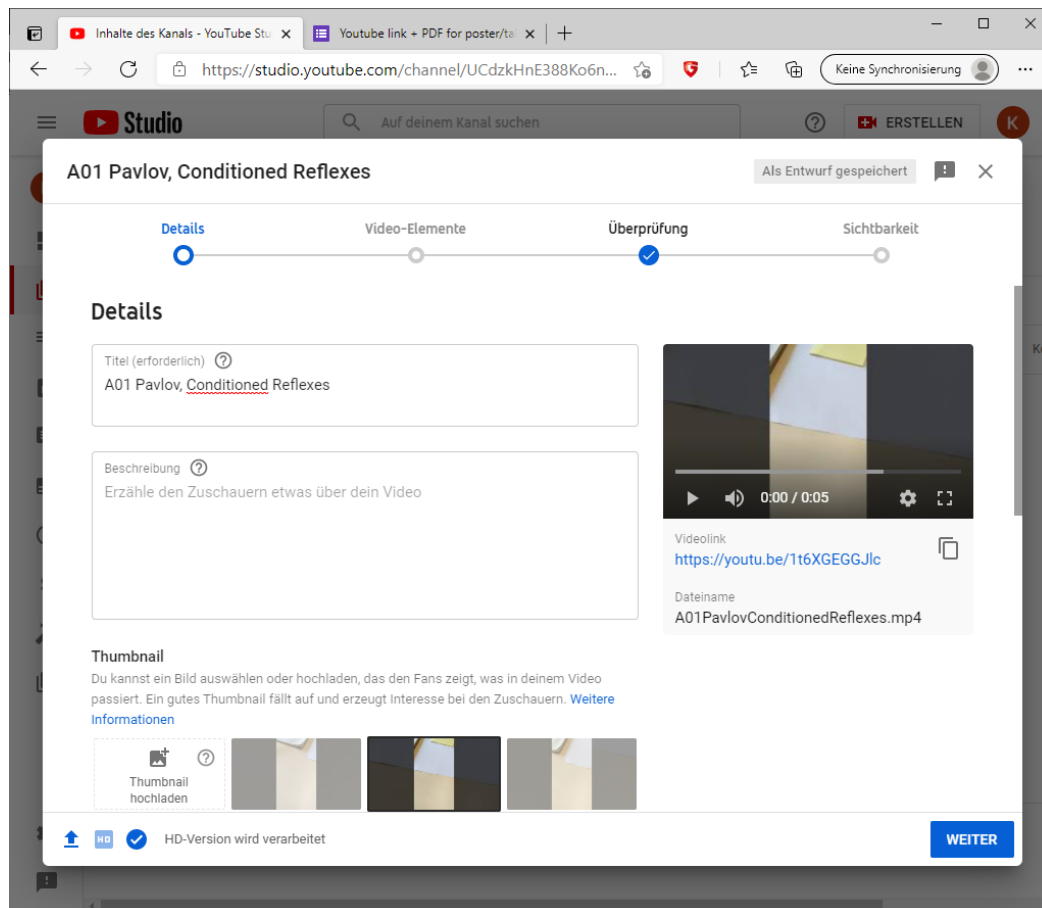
Inhalte des Kanals - YouTube Stu
Youtube link + PDF for poster/ta

https://studio.youtube.com/channel/UCdzkHnE388Ko6n...

Keine Synchronisierung

Studio

Auf deinem Kanal suchen

ERSTELLEN

K

A01 Pavlov, Conditioned Reflexes

Als Entwurf gespeichert

Details

Video-Elemente

Überprüfung

Sichtbarkeit

Details

Titel (erforderlich)

A01 Pavlov, Conditioned Reflexes

Beschreibung

Erzähle den Zuschauern etwas über dein Video

0:00 / 0:05

Videolink

https://youtu.be/1t6XGEGGJlc

Dateiname

A01PavlovConditionedReflexes.mp4

Thumbnail

Du kannst ein Bild auswählen oder hochladen, das den Fans zeigt, was in deinem Video passiert. Ein gutes Thumbnail fällt auf und erzeugt Interesse bei den Zuschauern. Weitere Informationen

Thumbnail hochladen

HD

HD-Version wird verarbeitet

WEITER